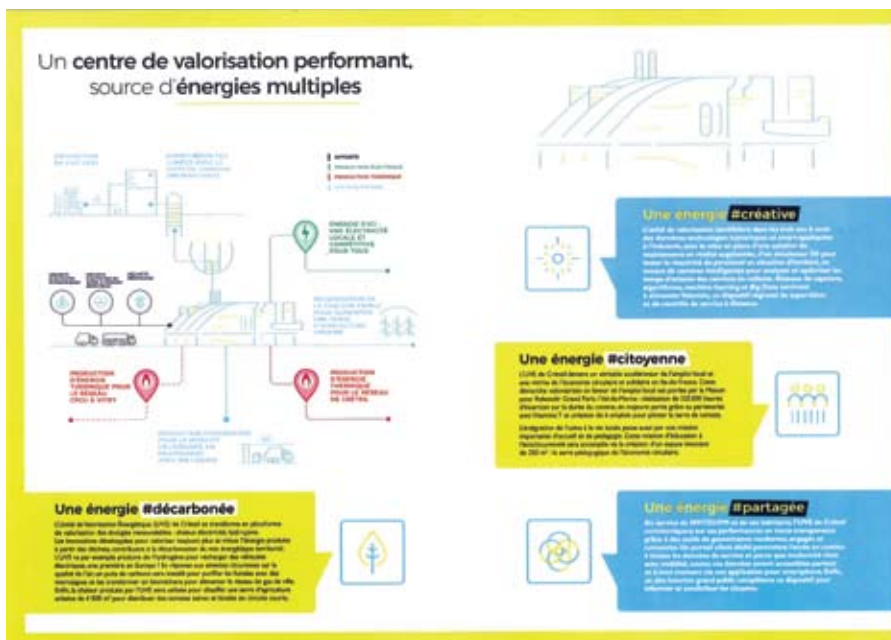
Un centre de valorisation performant, source d'énergies multiples

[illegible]

ÉNERGIE D'ICI : UNE ÉLECTRICITÉ LOCALE ET COMPÉTITIVE POUR TOUS

PRODUCTION D'ÉNERGIE THERMIQUE POUR LE RÉSEAU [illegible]

PRODUCTION D'ÉNERGIE THERMIQUE POUR LE RÉSEAU DE CRÉTEIL

Une énergie #créative

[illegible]

Une énergie #citoyenne

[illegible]

Une énergie #décarbonée

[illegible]

Une énergie #partagée

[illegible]